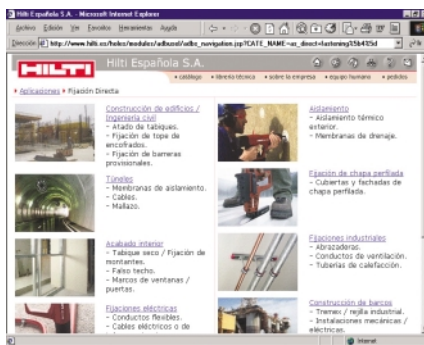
Hilti Española S.A. - Microsoft Internet Explorer

Archivo Edición Ver Favoritos Herramientas Ayuda

Dirección http://www.hilti.es/holes/modules/adbusel/adbc_navigation.jsp?CATE_NAME=az_direct=fastening55b435d

HILTI Hilti Española S.A.

• catálogo • librería técnica • sobre la empresa • equipo humano • pedidos

• Aplicaciones • Fijación Directa

Construcción de edificios / Ingeniería civil
- Atado de tabiques.
- Fijación de tope de encofrados.
- Fijación de barreras provisionales.

Aislamiento
- Aislamiento térmico exterior.
- Membranas de drenaje.

Túneles
- Membranas de aislamiento.
- Cables.
- Mallazo.

Fijación de chapa perfilada
- Cubiertas y fachadas de chapa perfilada.

Acabado interior
- Tabique seco / Fijación de montantes.
- Falso techo.
- Marcos de ventanas / puertas.

Fijaciones industriales
- Abrazaderas.
- Conductos de ventilación.
- Tuberías de calefacción.

Fijaciones eléctricas
- Conductos flexibles.
- Cables eléctricos o de

Construcción de barcos
- Tramex / rejilla industrial.
- Instalaciones mecánicas / eléctricas.

Internet